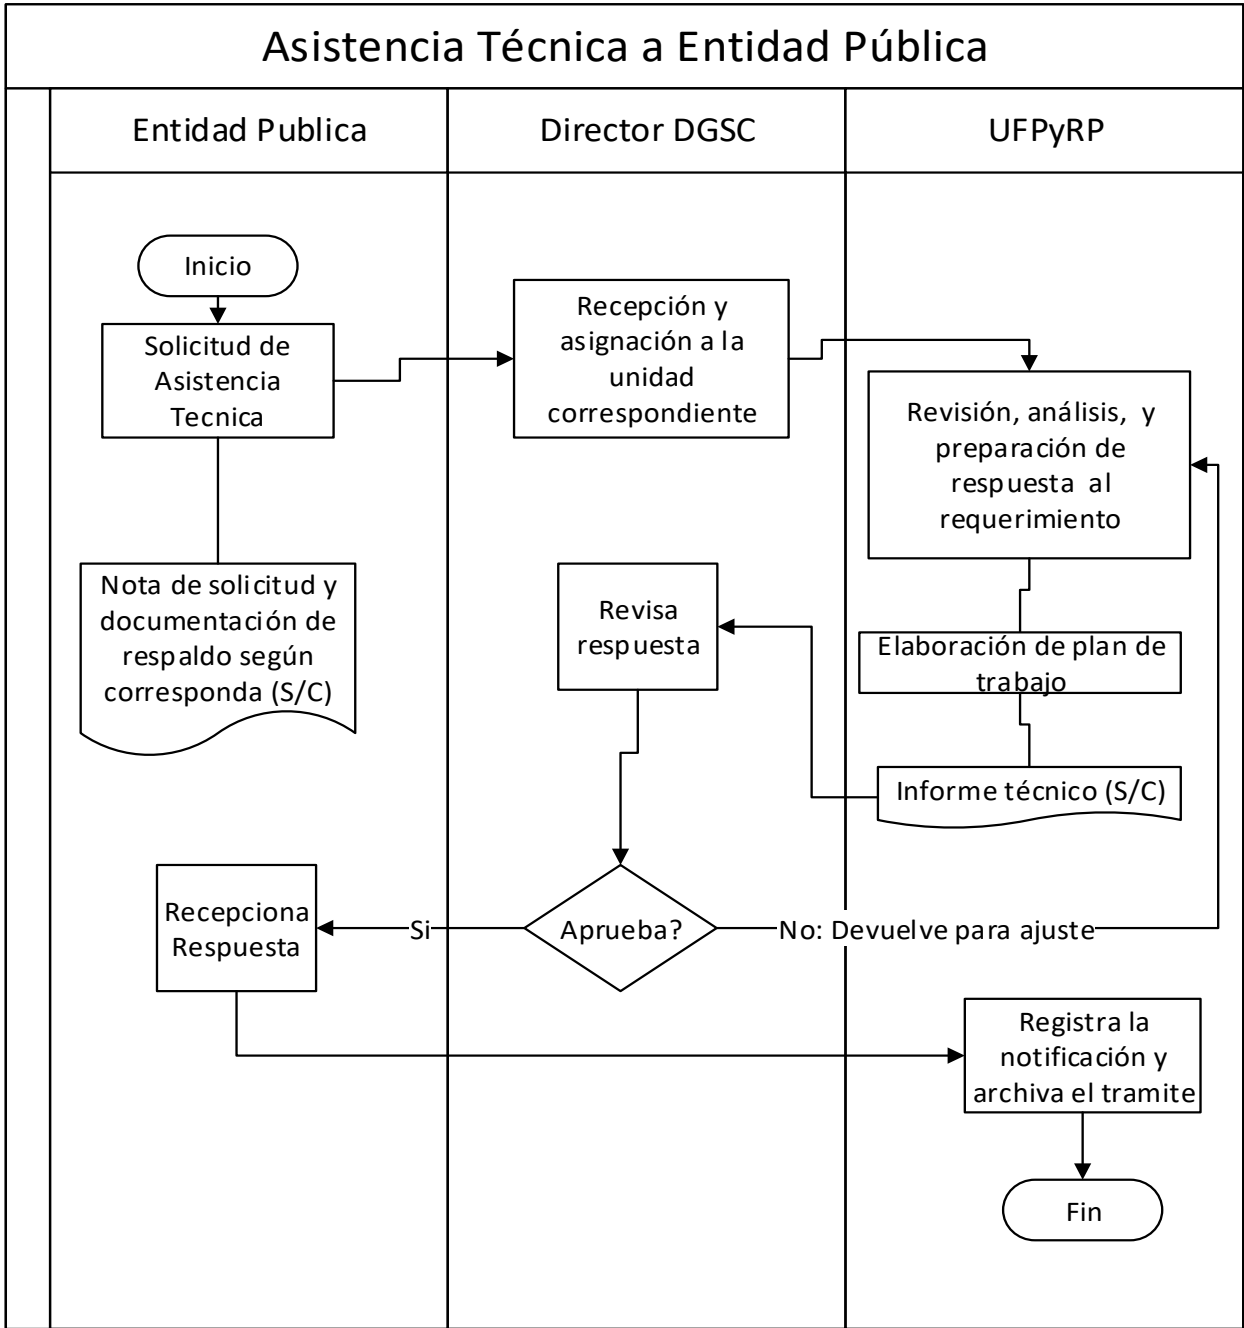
Asistencia Técnica a Entidad Pública

Entidad Publica

Director DGSC

UFPyRP

Inicio

Solicitud de Asistencia Tecnica

Recepción y asignación a la unidad correspondiente

Revisión, análisis, y preparación de respuesta al requerimiento

Nota de solicitud y documentación de respaldo según corresponda (S/C)

Revisa respuesta

Elaboración de plan de trabajo

Informe técnico (S/C)

Recepciona Respuesta

Si

Aprueba?

No: Devuelve para ajuste

Registra la notificación y archiva el tramite

Fin